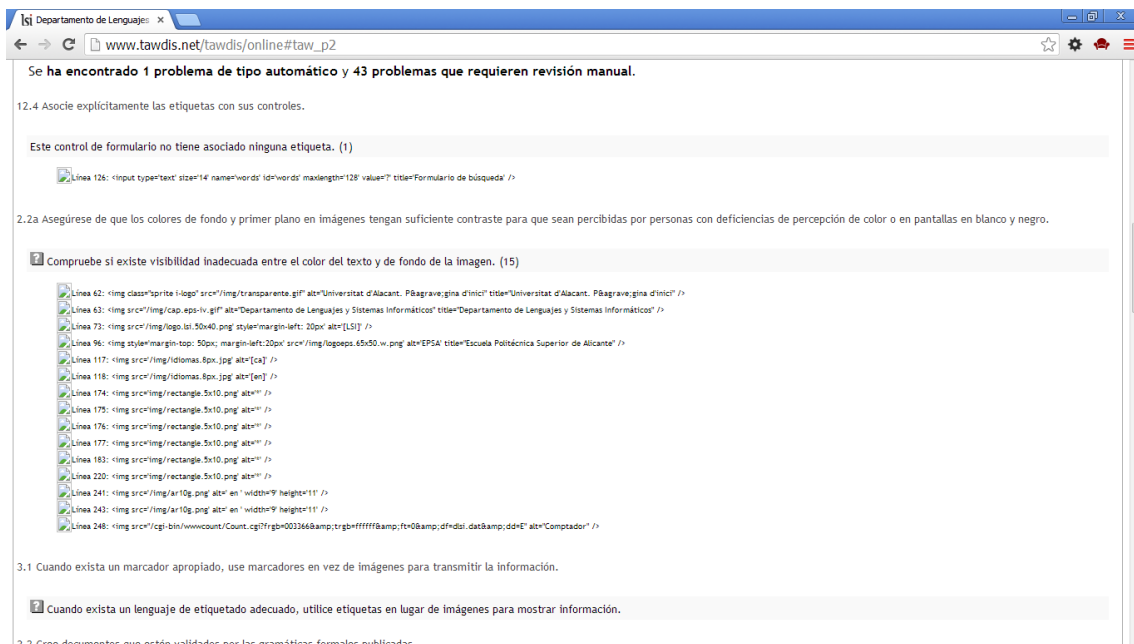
lsi Departamento de Lenguajes ×

www.tawdis.net/tawdis/online#taw_p2

Se ha encontrado 1 problema de tipo automático y 43 problemas que requieren revisión manual.

12.4 Asocie explícitamente las etiquetas con sus controles.

Este control de formulario no tiene asociado ninguna etiqueta. (1)

Línea 126: <input type='text' size='14' name='words' id='words' maxlength='128' value='?' title='Formulario de búsqueda' />

2.2a Asegúrese de que los colores de fondo y primer plano en imágenes tengan suficiente contraste para que sean percibidas por personas con deficiencias de percepción de color o en pantallas en blanco y negro.

Compruebe si existe visibilidad inadecuada entre el color del texto y de fondo de la imagen. (15)

Línea 62: <img class="sprite i-logo" src="/img/transparente.gif" alt="Universitat d'Alacant. P&agrave;gina d'inici" title="Universitat d'Alacant. P&agrave;gina d'inici" />
Línea 63: <img src="/img/cap.eps-iv.gif" alt="Departamento de Lenguajes y Sistemas Informáticos" title="Departamento de Lenguajes y Sistemas Informáticos" />
Línea 73: <img src='/img/logo.lsi.50x40.png' style='margin-left: 20px' alt='[LSI]' />
Línea 96: <img style='margin-top: 50px; margin-left:20px' src='/img/logoeps.65x50.w.png' alt='EPSA' title='Escuela Politécnica Superior de Alicante' />
Línea 117: <img src='/img/idiomas.8px.jpg' alt='[ca]' />
Línea 118: <img src='/img/idiomas.8px.jpg' alt='[en]' />
Línea 174: <img src='img/rectangle.5x10.png' alt='*' />
Línea 175: <img src='img/rectangle.5x10.png' alt='*' />
Línea 176: <img src='img/rectangle.5x10.png' alt='*' />
Línea 177: <img src='img/rectangle.5x10.png' alt='*' />
Línea 183: <img src='img/rectangle.5x10.png' alt='*' />
Línea 220: <img src='img/rectangle.5x10.png' alt='*' />
Línea 241: <img src='/img/ar10g.png' alt=' en ' width='9' height='11' />
Línea 243: <img src='/img/ar10g.png' alt=' en ' width='9' height='11' />
Línea 248: <img src="/cgi-bin/wwwcount/Count.cgi?frgb=003366&amp;trgb=ffffff&amp;ft=0&amp;df=dlsi.dat&amp;dd=E" alt="Comptador" />

3.1 Cuando exista un marcador apropiado, use marcadores en vez de imágenes para transmitir la información.

Cuando exista un lenguaje de etiquetado adecuado, utilice etiquetas en lugar de imágenes para mostrar información.

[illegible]